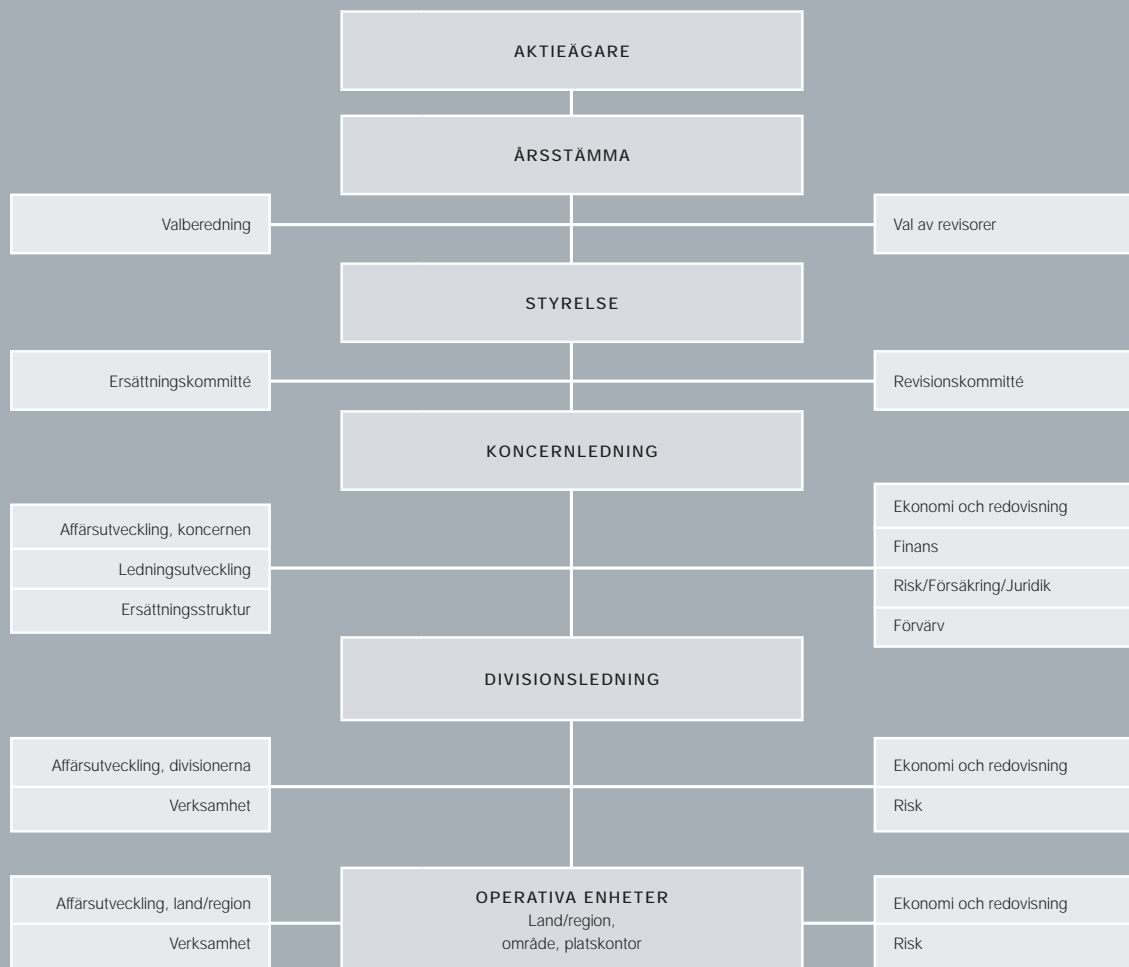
AKTIEÄGARE

ÅRSSTÄMMA

Valberedning

Val av revisorer

STYRELSE

Ersättningskommitté

Revisionskommitté

KONCERNLEDNING

Affärsutveckling, koncernen

Ledningsutveckling

Ersättningsstruktur

Ekonomi och redovisning

Finans

Risk/Försäkring/Juridik

Förvärv

DIVISIONSLEDNING

Affärsutveckling, divisionerna

Verksamhet

Ekonomi och redovisning

Risk

Affärsutveckling, land/region

Verksamhet

OPERATIVA ENHETER
Land/region, område, platskontor

Ekonomi och redovisning

Risk